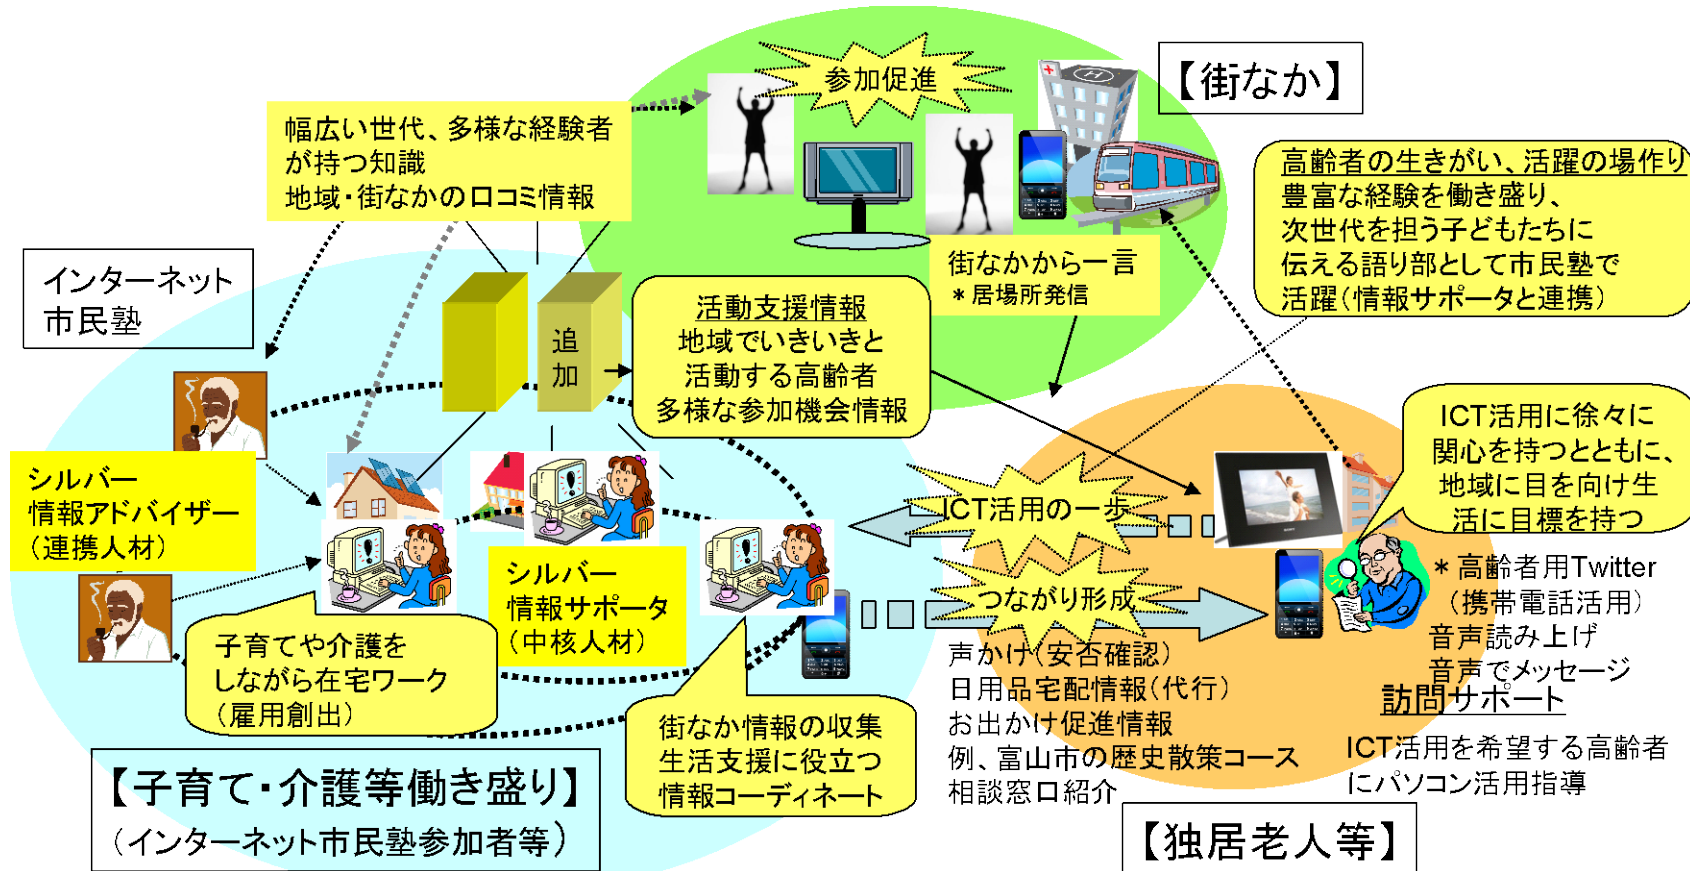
参加促進

【街なか】

幅広い世代、多様な経験者が持つ知識
地域・街なかの口コミ情報

高齢者の生きがい、活躍の場作り
豊富な経験を働き盛り、
次世代を担う子どもたちに
伝える語り部として市民塾で
活躍(情報サポータと連携)

インターネット
市民塾

街なかから一言
＊居場所発信

追加

活動支援情報
地域でいきいきと
活動する高齢者
多様な参加機会情報

ICT活用に徐々に
関心を持つとともに、
地域に目を向け生
活に目標を持つ

シルバー
情報アドバイザー
(連携人材)

ICT活用の一歩

シルバー
情報サポータ
(中核人材)

つながり形成

＊高齢者用Twitter
(携帯電話活用)
音声読み上げ
音声でメッセージ

子育てや介護を
しながら在宅ワーク
(雇用創出)

声かけ(安否確認)
日用品宅配情報(代行)
お出かけ促進情報
例、富山市の歴史散策コース
相談窓口紹介

訪問サポート
ICT活用を希望する高齢者
にパソコン活用指導

街なか情報の収集
生活支援に役立つ
情報コーディネート

【子育て・介護等働き盛り】
(インターネット市民塾参加者等)

【独居老人等】